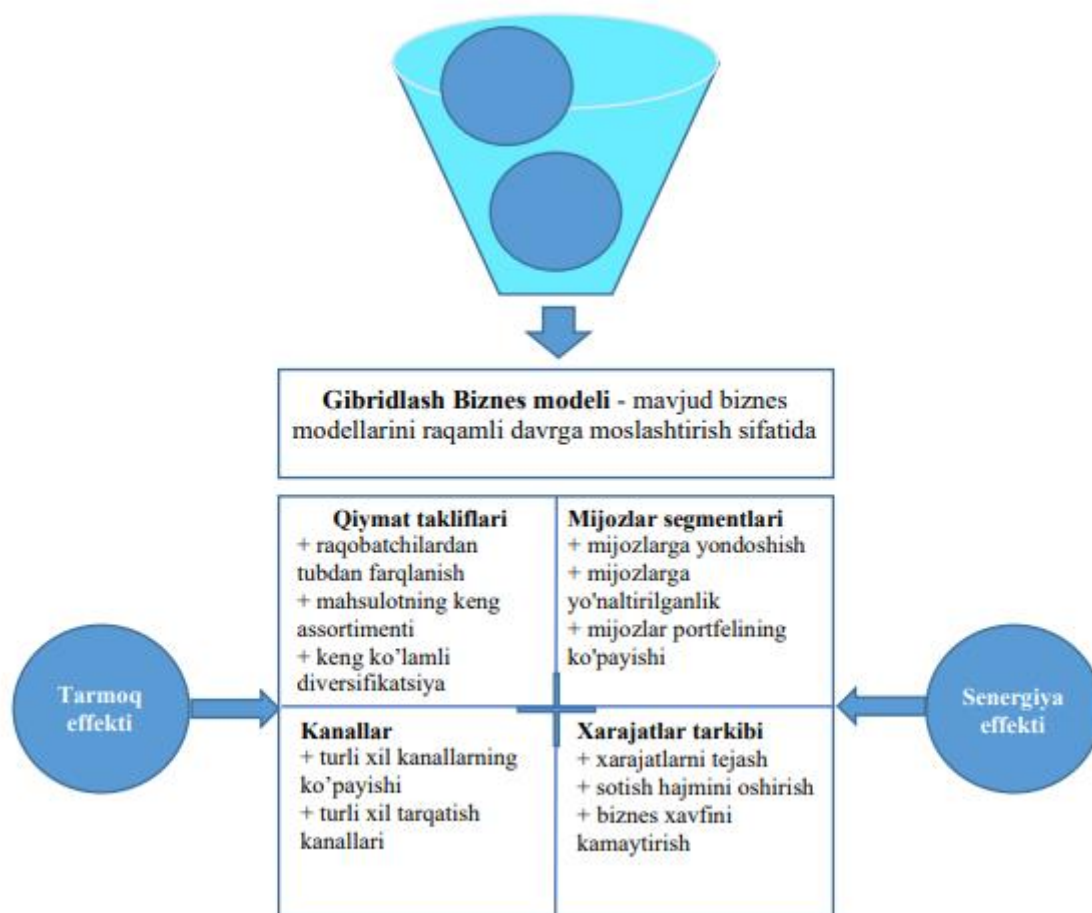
**Gibridlash Biznes modeli** - mavjud biznes modellarini raqamli davrga moslashtirish sifatida

**Qiymat takliflari**
+ raqobatchilardan tubdan farqlanish
+ mahsulotning keng assortimenti
+ keng ko'lamli diversifikatsiya

**Mijozlar segmentlari**
+ mijozlarga yondoshish
+ mijozlarga yo'naltirilganlik
+ mijozlar portfelining ko'payishi

**Kanallar**
+ turli xil kanallarning ko'payishi
+ turli xil tarqatish kanallari

**Xarajatlar tarkibi**
+ xarajatlarni tejash
+ sotish hajmini oshirish
+ biznes xavfini kamaytirish

Tarmoq effekti

Senergiya effekti